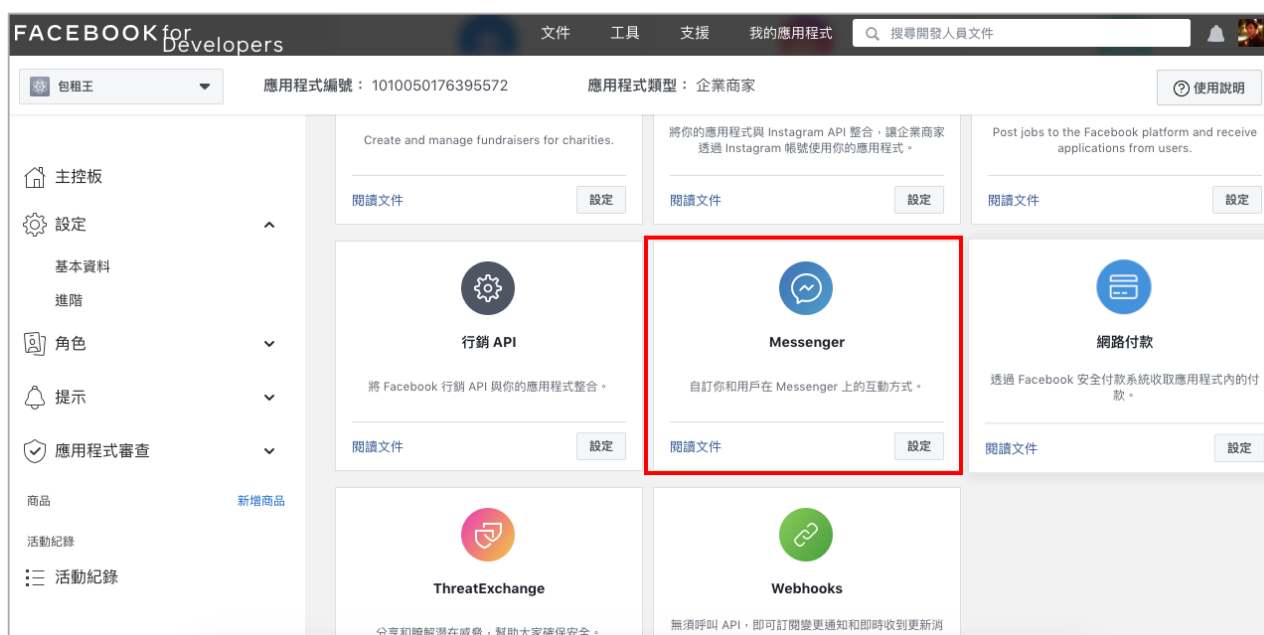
FACEBOOK for Developers

文件 工具 支援 我的應用程式 搜尋開發人員文件

包租王

應用程式編號： 1010050176395572 應用程式類型： 企業商家

使用說明

主控板

設定

基本資料

進階

角色

提示

應用程式審查

商品 新增商品

活動紀錄

活動紀錄

Create and manage fundraisers for charities.

閱讀文件 設定

將你的應用程式與 Instagram API 整合，讓企業商家透過 Instagram 帳號使用你的應用程式。

閱讀文件 設定

Post jobs to the Facebook platform and receive applications from users.

閱讀文件 設定

行銷 API

將 Facebook 行銷 API 與你的應用程式整合。

閱讀文件 設定

Messenger

自訂你和用戶在 Messenger 上的互動方式。

閱讀文件 設定

網路付款

透過 Facebook 安全付款系統收取應用程式內的付款。

閱讀文件 設定

ThreatExchange

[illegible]

Webhooks

無須呼叫 API，即可訂閱變更通知和即時收到更新消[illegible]